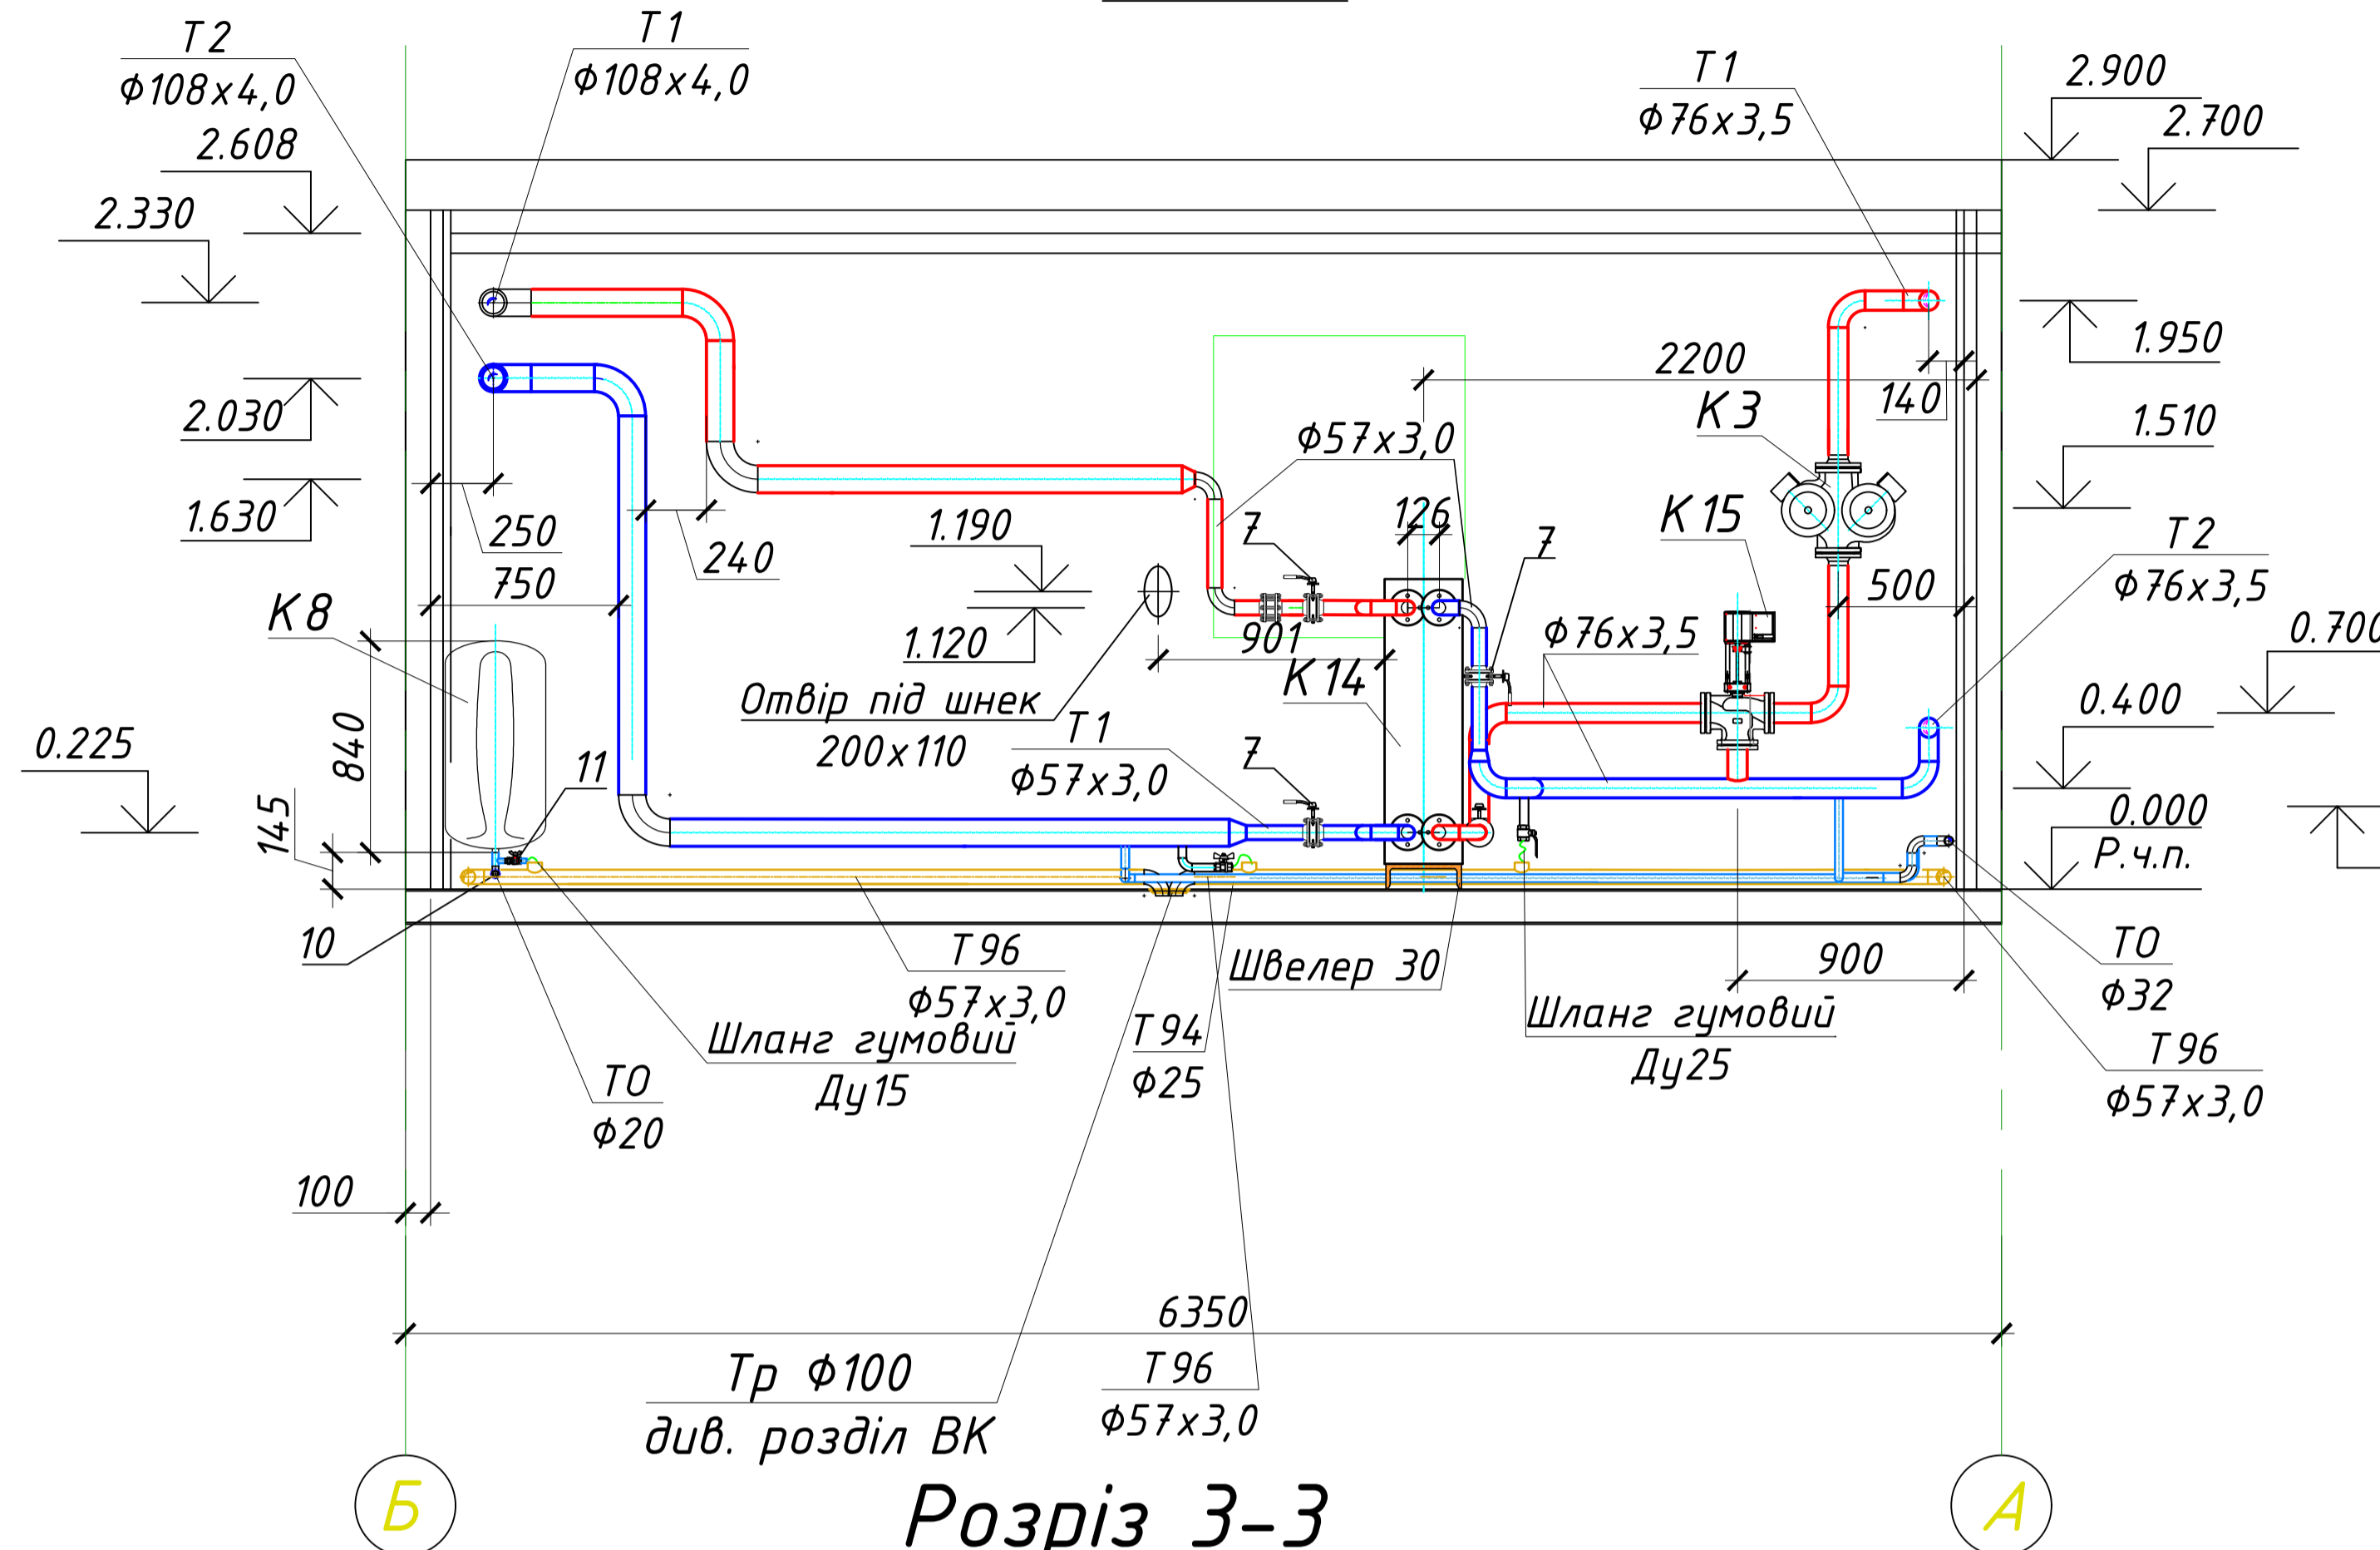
Т2
Ф108х4,0
Т1
Ф108х4,0
Т1
Ф76х3,5
2.900
2.700
2.608
2.330
1.950
2200
140
2.030
К3
1.510
Ф57х3,0
1.630
250
240
126
7
7
К15
Т2
Ф76х3,5
750
1.190
500
0.700
К8
901
Ф76х3,5
1.120
К14
Отвір під шнек
200х110
Т1
Ф57х3,0
0.400
0.225
840
11
7
0.000
Р.ч.п.
145
10
Т96
Ф57х3,0
Швелер 30
900
Т0
Ф32
Шланг гумовий
Ду15
Т94
Ф25
Шланг гумовий
Ду25
Т96
Ф57х3,0
Т0
Ф20
100
6350
Тр Ф100
див. розділ ВК
Т96
Ф57х3,0
Б
А
Розріз 3-3